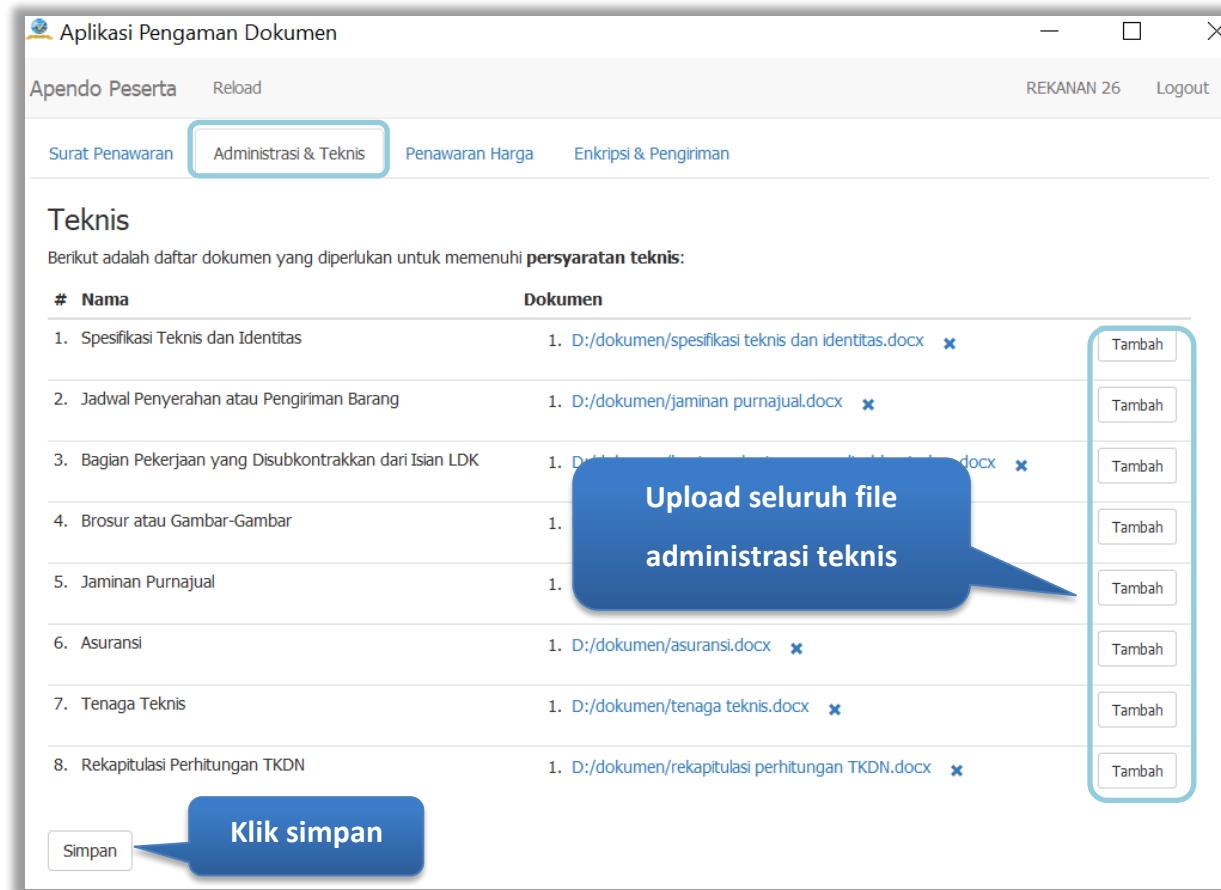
Aplikasi Pengaman Dokumen

Apendo Peserta Reload REKANAN 26 Logout

Surat Penawaran | Administrasi & Teknis | Penawaran Harga | Enkripsi & Pengiriman

Teknis

Berikut adalah daftar dokumen yang diperlukan untuk memenuhi **persyaratan teknis**:

| # | Nama | Dokumen | |
|---|---|---|---|
| 1. | Spesifikasi Teknis dan Identitas | 1. D:/dokumen/spesifikasi teknis dan identitas.docx ✖ | Tambah |
| 2. | Jadwal Penyerahan atau Pengiriman Barang | 1. D:/dokumen/jaminan purnajual.docx ✖ | Tambah |
| 3. | Bagian Pekerjaan yang Disubkontrakkan dari Isian LDK | 1. D:/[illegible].docx ✖ | Tambah |
| 4. | Brosur atau Gambar-Gambar | 1. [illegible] | Tambah |
| 5. | Jaminan Purnajual | 1. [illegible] | Tambah |
| 6. | Asuransi | 1. D:/dokumen/asuransi.docx ✖ | Tambah |
| 7. | Tenaga Teknis | 1. D:/dokumen/tenaga teknis.docx ✖ | Tambah |
| 8. | Rekapitulasi Perhitungan TKDN | 1. D:/dokumen/rekapitulasi perhitungan TKDN.docx ✖ | Tambah |

Upload seluruh file administrasi teknis

Simpan

Klik simpan